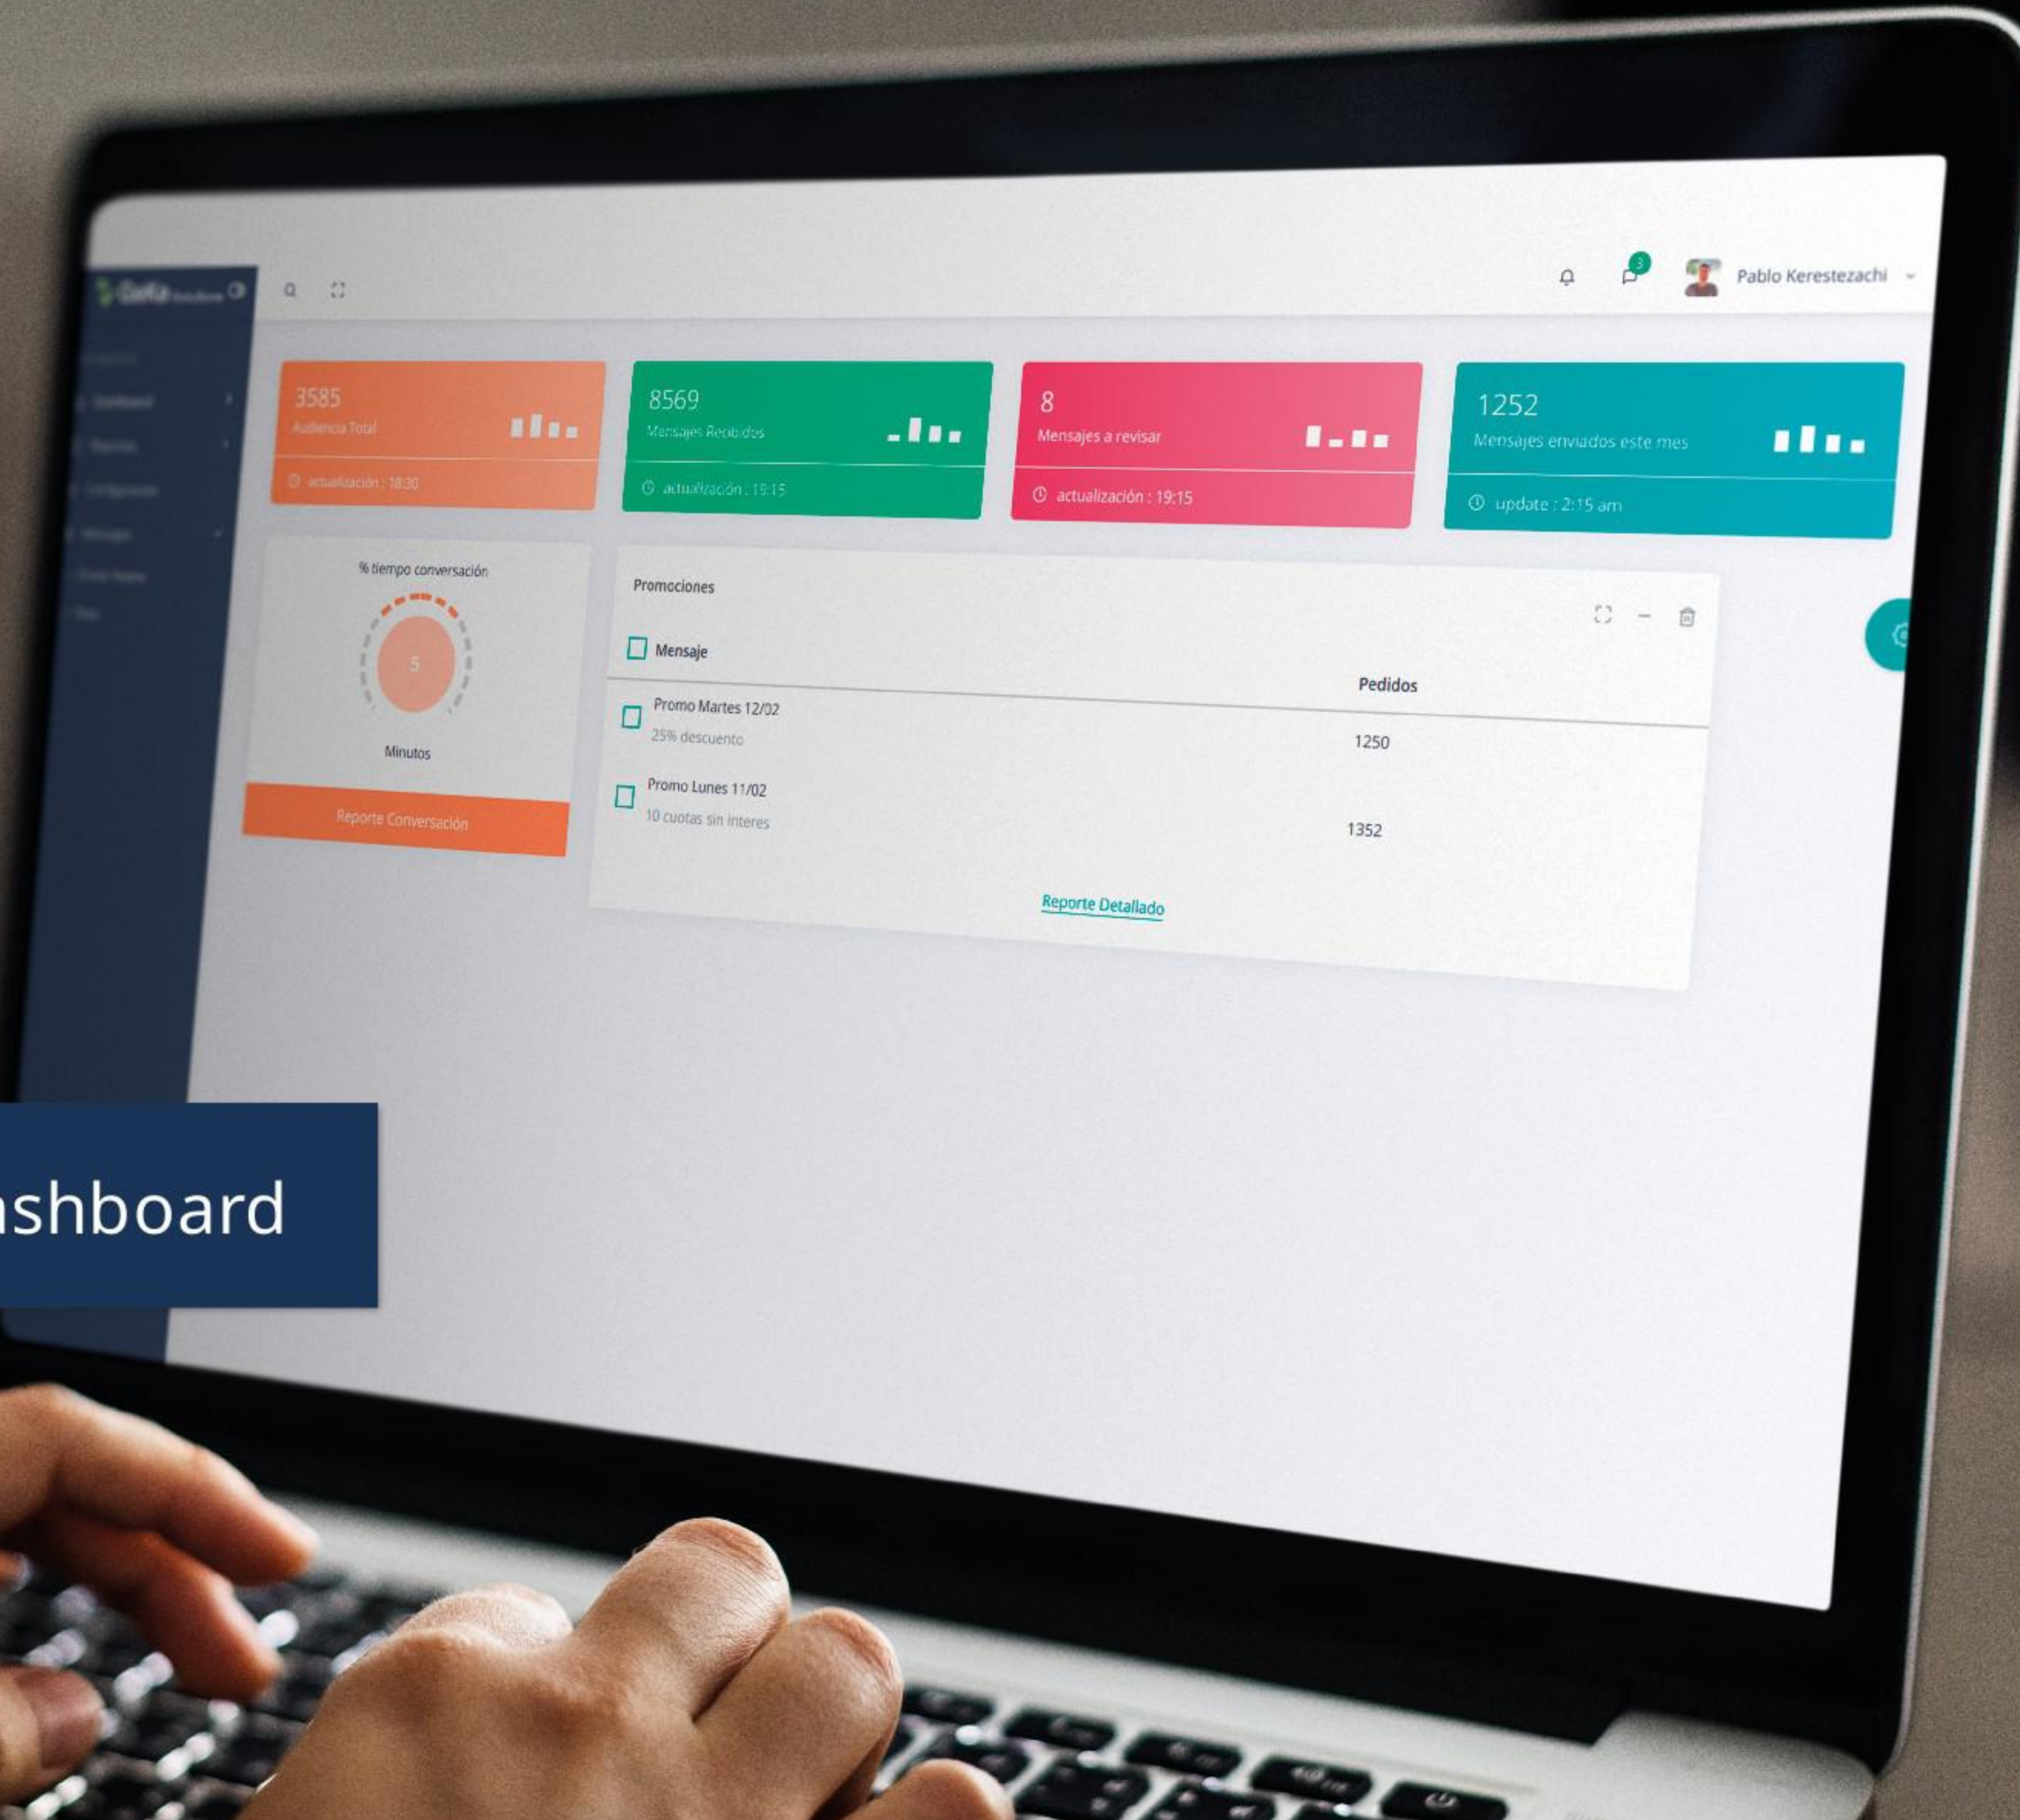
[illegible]

3

Pablo Kerestezachi

3585
Audiencia Total
actualización : 18:30

8569
Mensajes Recibidos
actualización : 19:15

8
Mensajes a revisar
actualización : 19:15

1252
Mensajes enviados este mes
update : 2:15 am

% tiempo conversación

5

Minutos

Reporte Conversación

Promociones

| Mensaje | Pedidos |
|---|---|
| Promo Martes 12/02 25% descuento | 1250 |
| Promo Lunes 11/02 10 cuotas sin interes | 1352 |

Reporte Detallado

shboard